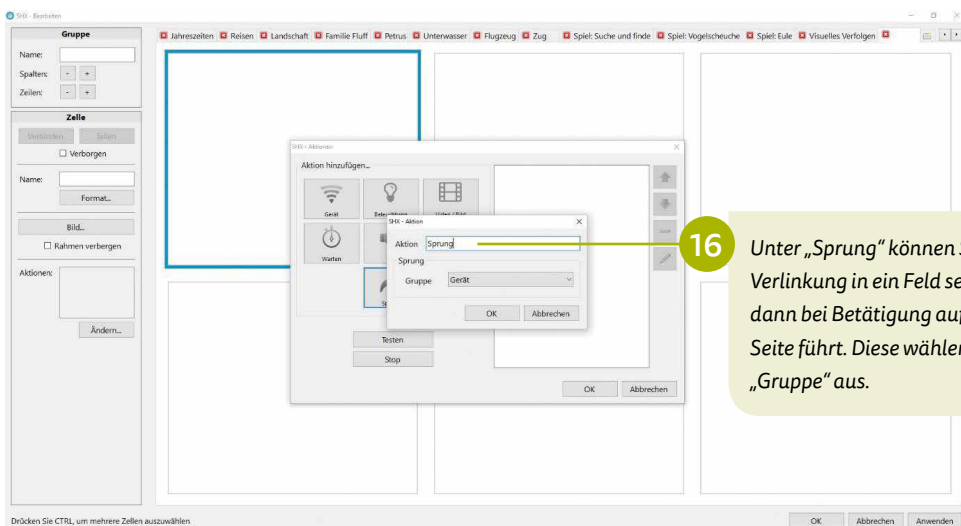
SHX - Bearbeiten

Gruppe
Name:
Spalten: - +
Zeilen: - +

Zelle
Verbinden Teilen
☐ Verborgen
Name:
Format...
Bild...
☐ Rahmen verbergen
Aktionen:
Ändern...

Jahreszeiten | Reisen | Landschaft | Familie Fluff | Petrus | Unterwasser | Flugzeug | Zug | Spiel: Suche und finde | Spiel: Vogelscheuche | Spiel: Eule | Visuelles Verfolgen

SHX - Aktionen
Aktion hinzufügen...
Gerät
Beleuchtung
Video / Bild
Warten
Testen
Stop
OK Abbrechen

SHX - Aktion
Aktion Sprung
Sprung
Gruppe Gerät
OK Abbrechen

16
Unter „Sprung“ können S
Verlinkung in ein Feld se
dann bei Betätigung au
Seite führt. Diese wähler
„Gruppe“ aus.

Drücken Sie CTRL, um mehrere Zellen auszuwählen
OK Abbrechen Anwenden